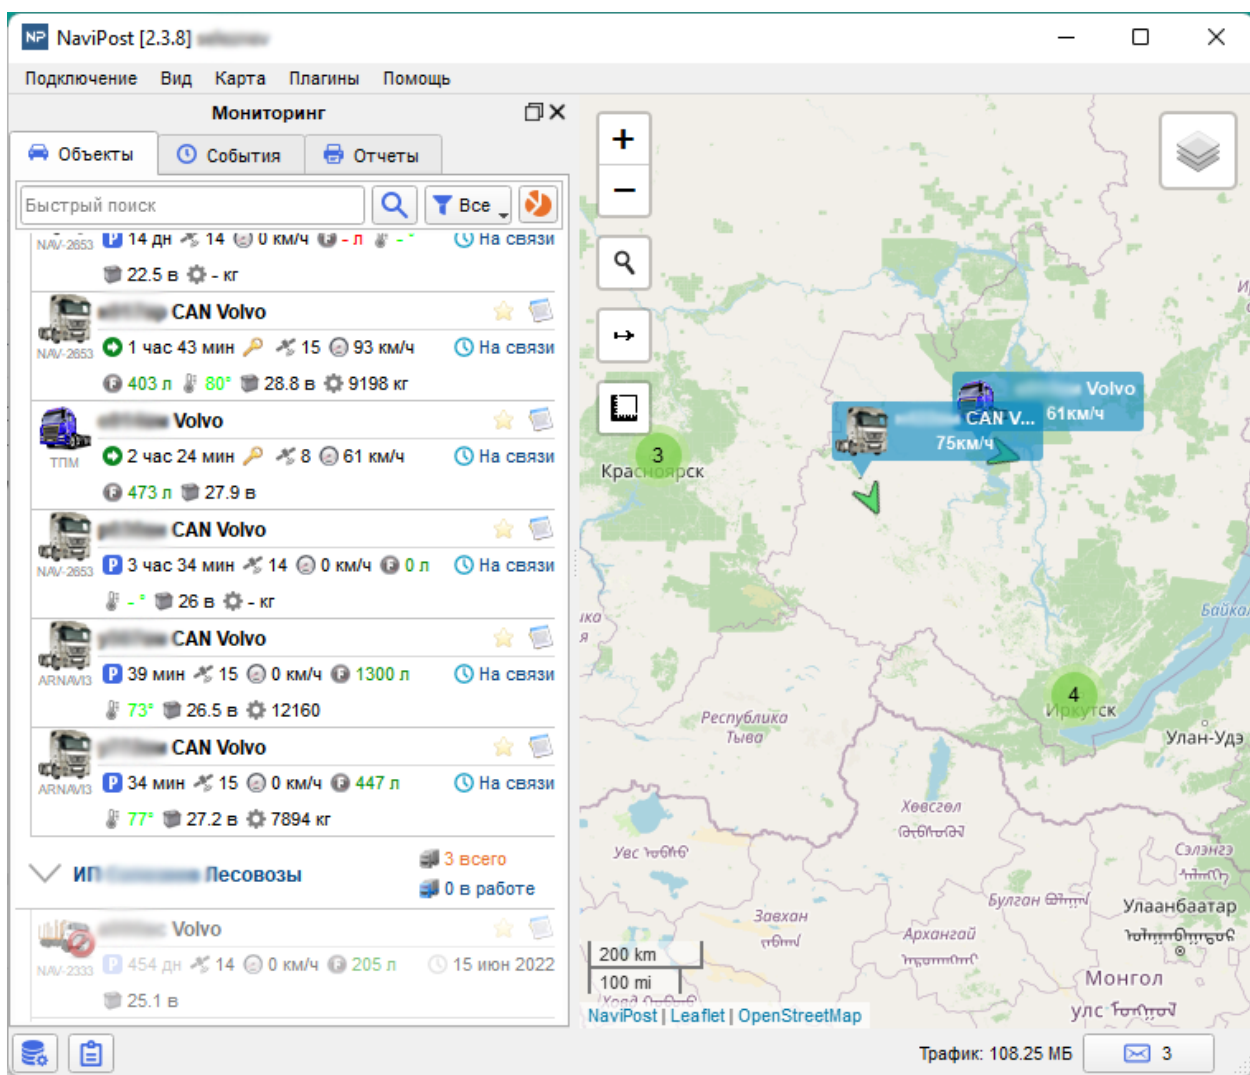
NaviPost [2.3.8]

Подключение Вид Карта Плагины Помощь

Мониторинг

Объекты События Отчеты

Быстрый поиск

Все

NAV-2853 14 дн 14 0 км/ч - л - ° На связи

22.5 в - кг

CAN Volvo

NAV-2853 1 час 43 мин 15 93 км/ч На связи

403 л 80° 28.8 в 9198 кг

Volvo

ТПМ 2 час 24 мин 8 61 км/ч На связи

473 л 27.9 в

CAN Volvo

NAV-2853 3 час 34 мин 14 0 км/ч 0 л На связи

- ° 26 в - кг

CAN Volvo

ARNAVI3 39 мин 15 0 км/ч 1300 л На связи

73° 26.5 в 12160

CAN Volvo

ARNAVI3 34 мин 15 0 км/ч 447 л На связи

77° 27.2 в 7894 кг

ИП Лесовозы

3 всего

0 в работе

Volvo

NAV-2333 454 дн 14 0 км/ч 205 л 15 июн 2022

25.1 в

+

−

Volvo

CAN V...

61км/ч

75км/ч

3

Красноярск

4

Иркутск

Республика Тыва

Улан-Удэ

Байкал

Хөвсгөл

Увс

Сэлэнгэ

Булган

Улаанбаатар

Завхан

Архангай

Монгол

улс

200 km

100 mi

NaviPost | Leaflet | OpenStreetMap

Трафик: 108.25 МБ

3